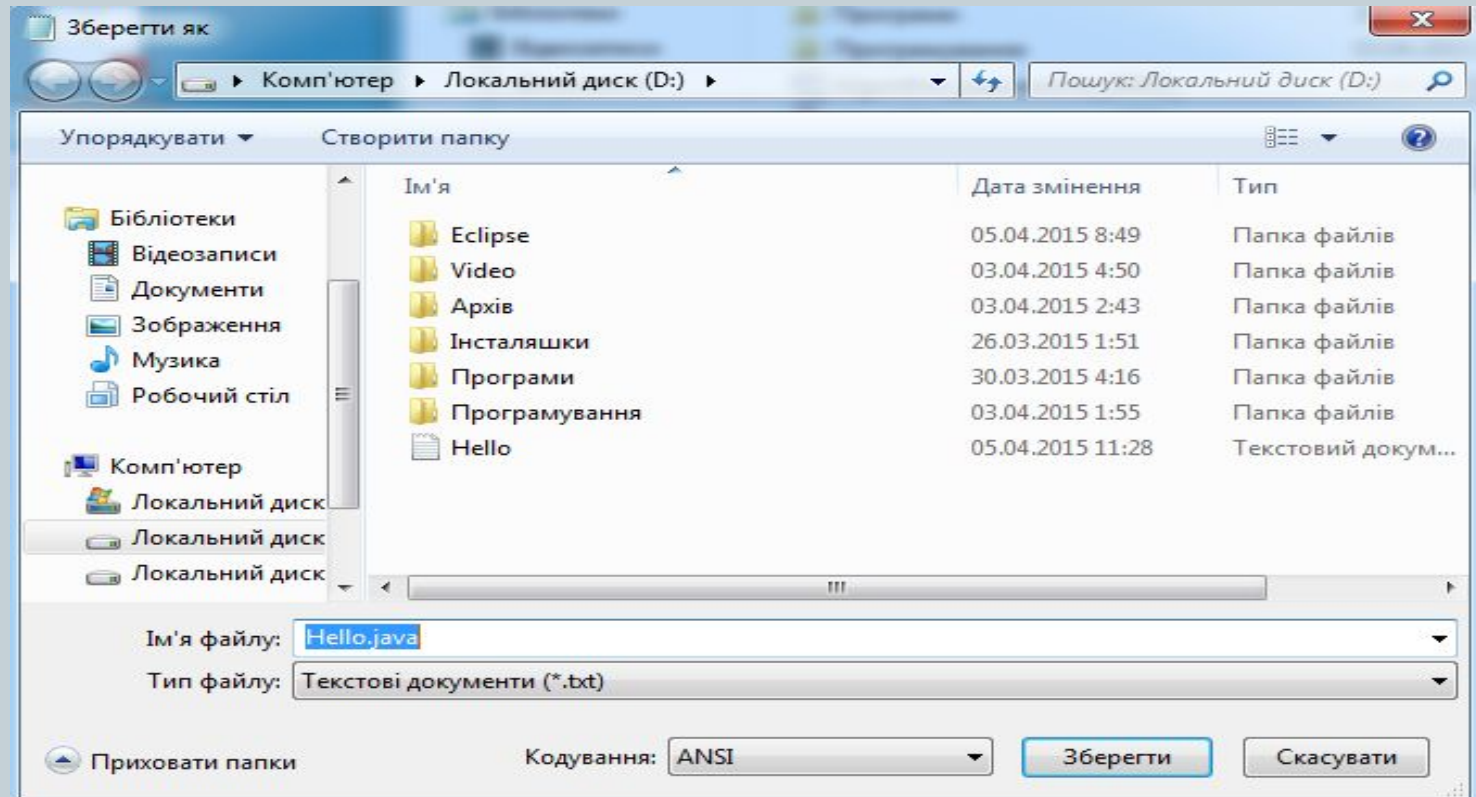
Зберегти як

Комп'ютер ▸ Локальний диск (D:) ▸

Пошук: Локальний диск (D:)

Упорядкувати ▾ Створити папку

Бібліотеки
Відеозаписи
Документи
Зображення
Музика
Робочий стіл

Комп'ютер
Локальний диск
Локальний диск
Локальний диск

| Ім'я | Дата змінення | Тип |
|---|---|---|
| Eclipse | 05.04.2015 8:49 | Папка файлів |
| Video | 03.04.2015 4:50 | Папка файлів |
| Архів | 03.04.2015 2:43 | Папка файлів |
| Інсталяшки | 26.03.2015 1:51 | Папка файлів |
| Програми | 30.03.2015 4:16 | Папка файлів |
| Програмування | 03.04.2015 1:55 | Папка файлів |
| Hello | 05.04.2015 11:28 | Текстовий докум... |

Ім'я файлу: Hello.java
Тип файлу: Текстові документи (*.txt)

Приховати папки
Кодування: ANSI
Зберегти
Скасувати